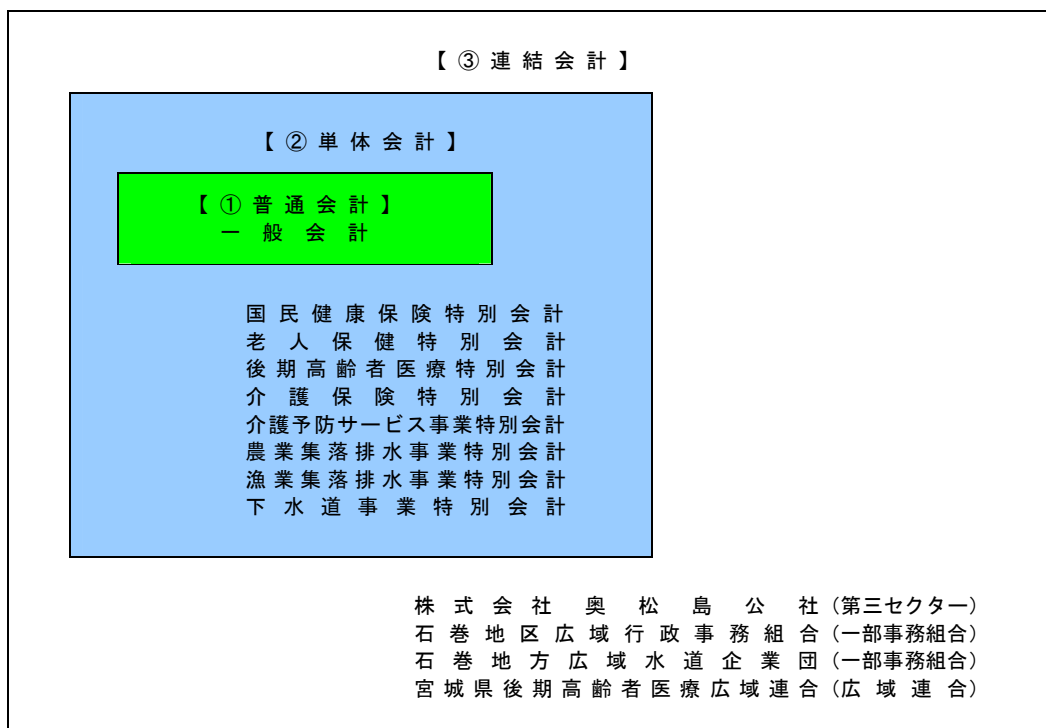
【③連結会計】

【②単体会計】

【①普通会計】
一般会計

国民健康保険特別会計
老人保健特別会計
後期高齢者医療特別会計
介護保険特別会計
介護予防サービス事業特別会計
農業集落排水事業特別会計
漁業集落排水事業特別会計
下水道事業特別会計

株式会社 奥松島公社（第三セクター）
石巻地区広域行政事務組合（一部事務組合）
石巻地方広域水道企業団（一部事務組合）
宮城県後期高齢者医療広域連合（広域連合）